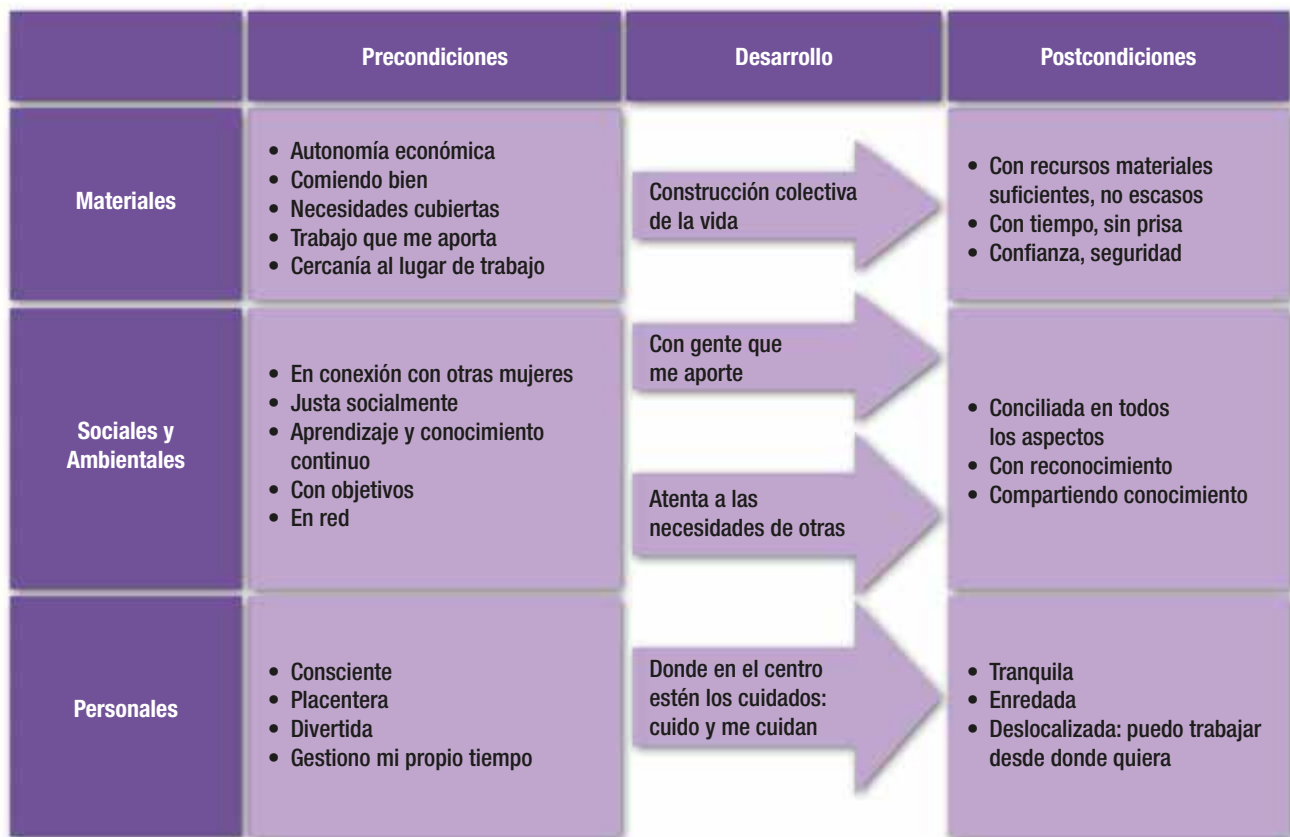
|  | Precondiciones | Desarrollo | Postcondiciones |
|---|---|---|---|
| Materiales | • Autonomía económica<br>• Comiendo bien<br>• Necesidades cubiertas<br>• Trabajo que me aporta<br>• Cercanía al lugar de trabajo | Construcción colectiva de la vida | • Con recursos materiales suficientes, no escasos<br>• Con tiempo, sin prisa<br>• Confianza, seguridad |
| Sociales y Ambientales | • En conexión con otras mujeres<br>• Justa socialmente<br>• Aprendizaje y conocimiento continuo<br>• Con objetivos<br>• En red | Con gente que me aporte<br><br>Atenta a las necesidades de otras | • Conciliada en todos los aspectos<br>• Con reconocimiento<br>• Compartiendo conocimiento |
| Personales | • Consciente<br>• Placentera<br>• Divertida<br>• Gestiono mi propio tiempo | Donde en el centro estén los cuidados: cuido y me cuidan | • Tranquila<br>• Enredada<br>• Deslocalizada: puedo trabajar desde donde quiera |